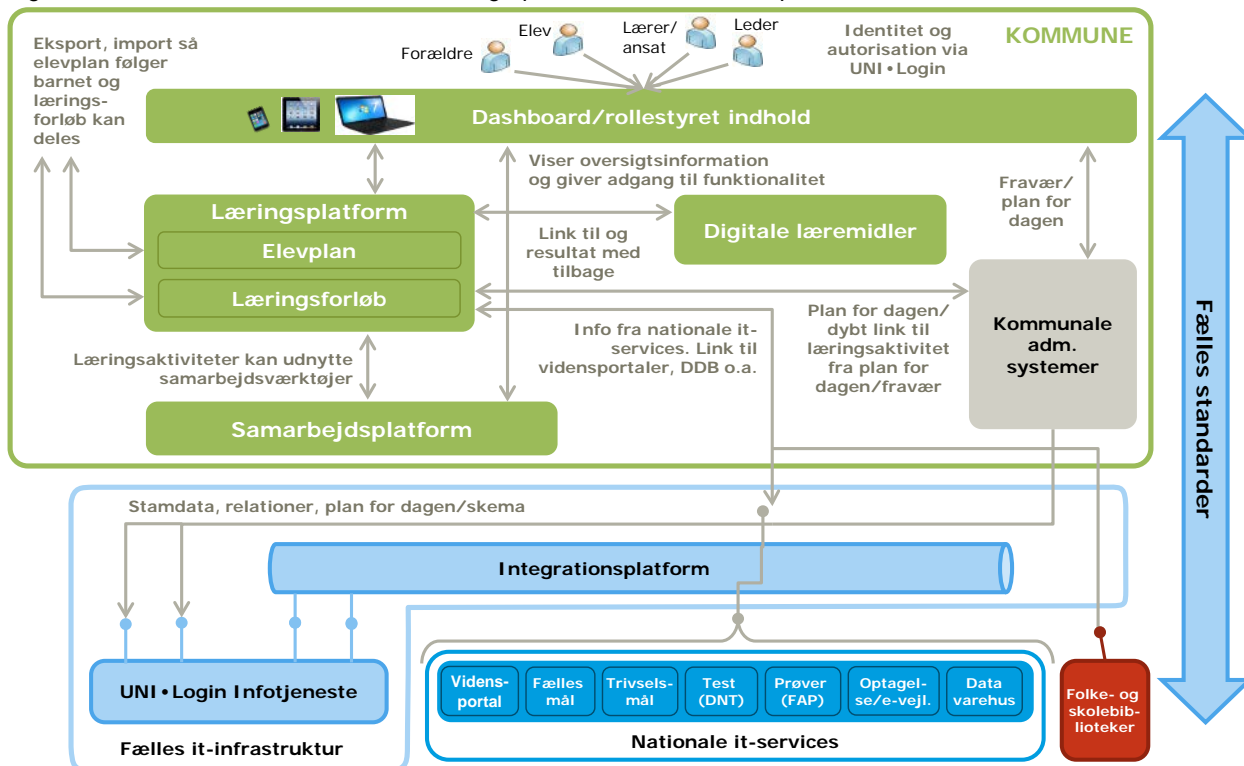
KOMMUNE

Eksport, import så elevplan følger barnet og læringsforløb kan deles

Forældre
Elev
Lærer/ ansat
Leder

Identitet og autorisation via UNI•Login

Dashboard/rollestyret indhold

Viser oversigtsinformation og giver adgang til funktionalitet

Fravær/ plan for dagen

Læringsplatform
Elevplan
Læringsforløb

Link til og resultat med tilbage

Digitale læremidler

Kommunale adm. systemer

Plan for dagen/ dybt link til læringsaktivitet fra plan for dagen/fravær

Info fra nationale it-services. Link til vidensportaler, DDB o.a.

Læringsaktiviteter kan udnytte samarbejdsværktøjer

Samarbejdsplatform

Fælles standarder

Stamdata, relationer, plan for dagen/skema

Integrationsplatform

UNI•Login Infotjeneste

Fælles it-infrastruktur

Vidensportal
Fælles mål
Trivselsmål
Test (DNT)
Prøver (FAP)
Optagelse/e-vejl.
Data varehus

Nationale it-services

Folke- og skolebiblioteker